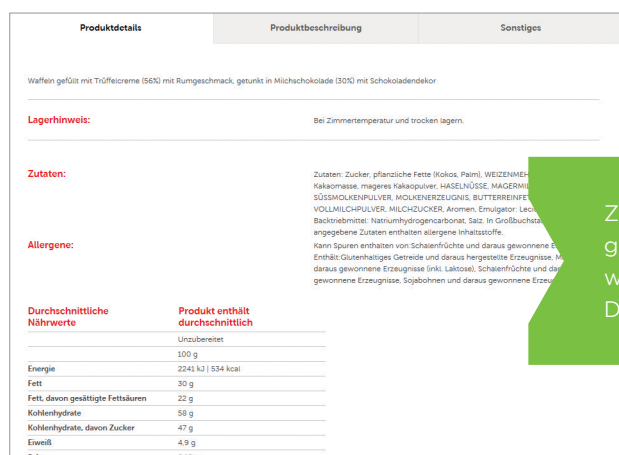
Produktdetails | Produktbeschreibung | Sonstiges

Waffeln gefüllt mit Trüffelcreme (56%) mit Rumgeschmack, getunkt in Milchschokolade (30%) mit Schokoladendekor

Lagerhinweis:

Bei Zimmertemperatur und trocken lagern.

Zutaten:

Zutaten: Zucker, pflanzliche Fette (Kokos, Palm), WEIZENMEH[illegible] Kakaomasse, mageres Kakaopulver, HASELNÜSSE, MAGERMIL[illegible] SÜSSMOLKENPULVER, MOLKENERZEUGNIS, BUTTERREINFET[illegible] VOLLMILCHPULVER, MILCHZUCKER, Aromen, Emulgator: Leci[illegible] Backtriebmittel: Natriumhydrogencarbonat, Salz. In Großbuchsta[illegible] angegebene Zutaten enthalten allergene Inhaltsstoffe.

Allergene:

Kann Spuren enthalten von:Schalenfrüchte und daraus gewonnene E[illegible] Enthält:Glutenhaltiges Getreide und daraus hergestellte Erzeugnisse, M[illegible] daraus gewonnene Erzeugnisse (inkl. Laktose), Schalenfrüchte und dar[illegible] gewonnene Erzeugnisse, Sojabohnen und daraus gewonnene Erzeu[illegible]

Z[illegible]
g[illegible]
w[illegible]
D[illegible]

| Durchschnittliche Nährwerte | Produkt enthält durchschnittlich |
|---|---|
| | Unzubereitet |
| | 100 g |
| Energie | 2241 kJ \| 534 kcal |
| Fett | 30 g |
| Fett, davon gesättigte Fettsäuren | 22 g |
| Kohlenhydrate | 58 g |
| Kohlenhydrate, davon Zucker | 47 g |
| Eiweiß | 4,9 g |